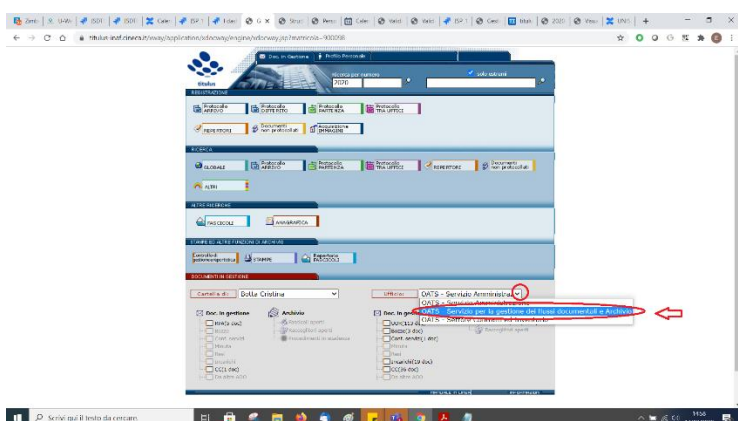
Zimb | U-We | ISO1 | ISO1 | Caler | ISP 1 | Titul | G | Struc | Perso | Caler | Valid | Valid | ISP 1 | Cerci | titulu | 2020 | Visua | UNIS | +

titulus.inaf.cineca.it/away/application/sdnoway/engine/sdnoway.jsp?remincia=900098

Doc. in Gestione | Profilo Personale

titulus

Ricerca per numero
2020
solo annuali

REGISTRAZIONE

Protocollo ARRIVO | Protocollo DIFFERITO | Protocollo PARTENZA | Protocollo TRA UFFICI

REPERTORI | Documenti non protocollati | Acquisizione IMMAGINI

RICERCA

GLOBALE | Protocollo ARRIVO | Protocollo PARTENZA | Protocollo TRA UFFICI | REPERTORI | Documenti non protocollati

ALTRI

ALTRE RICERCHE

FASCICOLI | ANAGRAFICA

STAMPE ED ALTRE FUNZIONI DI ARCHIVIO

Controlli/ Poteri/ | STAMPE | Repertorio FASCICOLI

DOCUMENTI IN GESTIONE

Cartella di: Botta Cristina

Ufficio: OATS - Servizio Amministrativo
OATS - Servizio Amministrativo
OATS - Servizio per la gestione dei flussi documentali e Archivio
OATS - Servizio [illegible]

Doc. in gestione
RPA(5 doc)
CC
Cont. servizi
Minute
Bozze
Incarichi
CC(1 doc)
Da altro AOO

Archivio
Fascicoli aperti
Raccoglitori aperti
Procedimenti in scadenza

Doc. in gestione
RPA(153 doc)
Bozze(3 doc)
Cont. servizi(1 doc)
Minute
Bozze
Incarichi(10 doc)
CC(36 doc)
Da altro AOO

Raccoglitori aperti

Scrivi qui il testo da cercare

1156